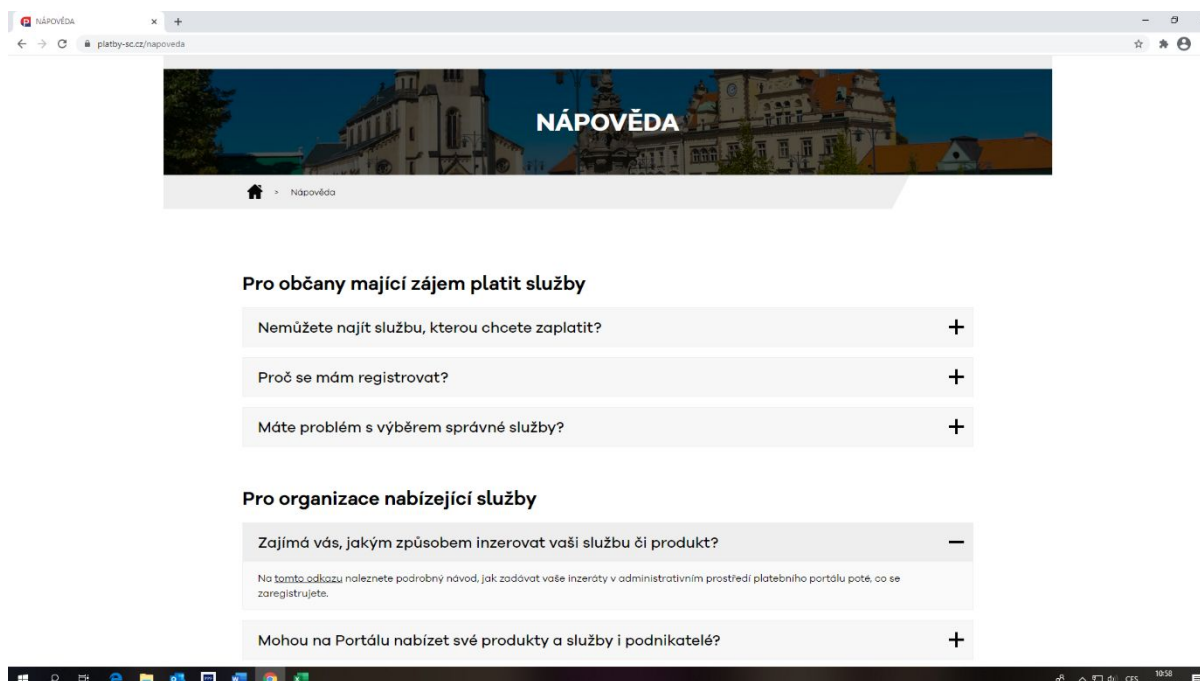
NÁPOVĚDA ×
platby-sc.cz/napoveda

NÁPOVĚDA

> Nápověda

Pro občany mající zájem platit služby

Nemůžete najít službu, kterou chcete zaplatit? +

Proč se mám registrovat? +

Máte problém s výběrem správné služby? +

Pro organizace nabízející služby

Zajímá vás, jakým způsobem inzerovat vaši službu či produkt? −

Na tomto odkazu naleznete podrobný návod, jak zadávat vaše inzeráty v administrativním prostředí platebního portálu poté, co se zaregistrujete.

Mohou na Portálu nabízet své produkty a služby i podnikatelé? +

CES 10:58